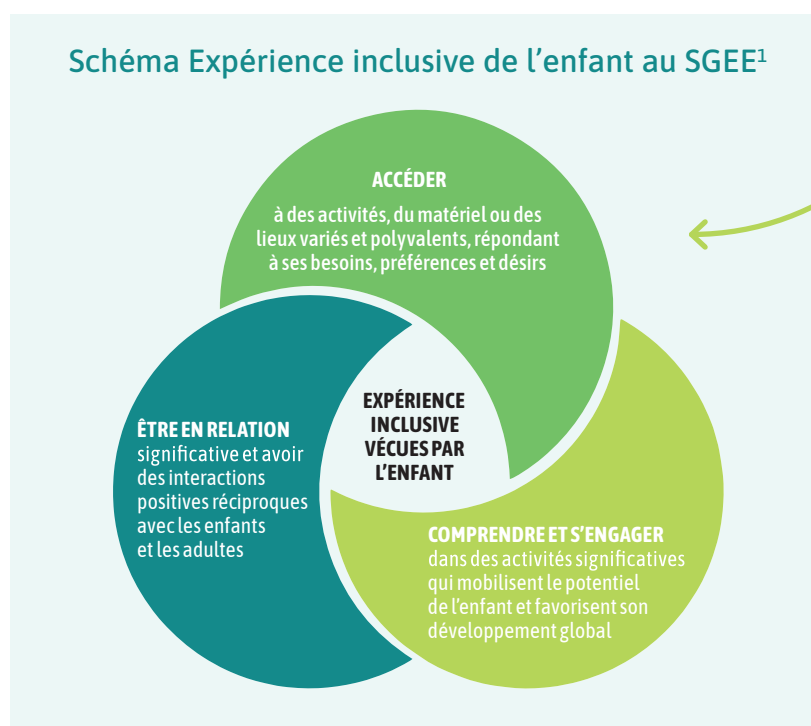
Schéma Expérience inclusive de l'enfant au SGEE$^1$

ACCÉDER
à des activités, du matériel ou des lieux variés et polyvalents, répondant à ses besoins, préférences et désirs

EXPÉRIENCE INCLUSIVE VÉCUES PAR L'ENFANT

ÊTRE EN RELATION significative et avoir des interactions positives réciproques avec les enfants et les adultes

COMPRENDRE ET S'ENGAGER dans des activités significatives qui mobilisent le potentiel de l'enfant et favorisent son développement global